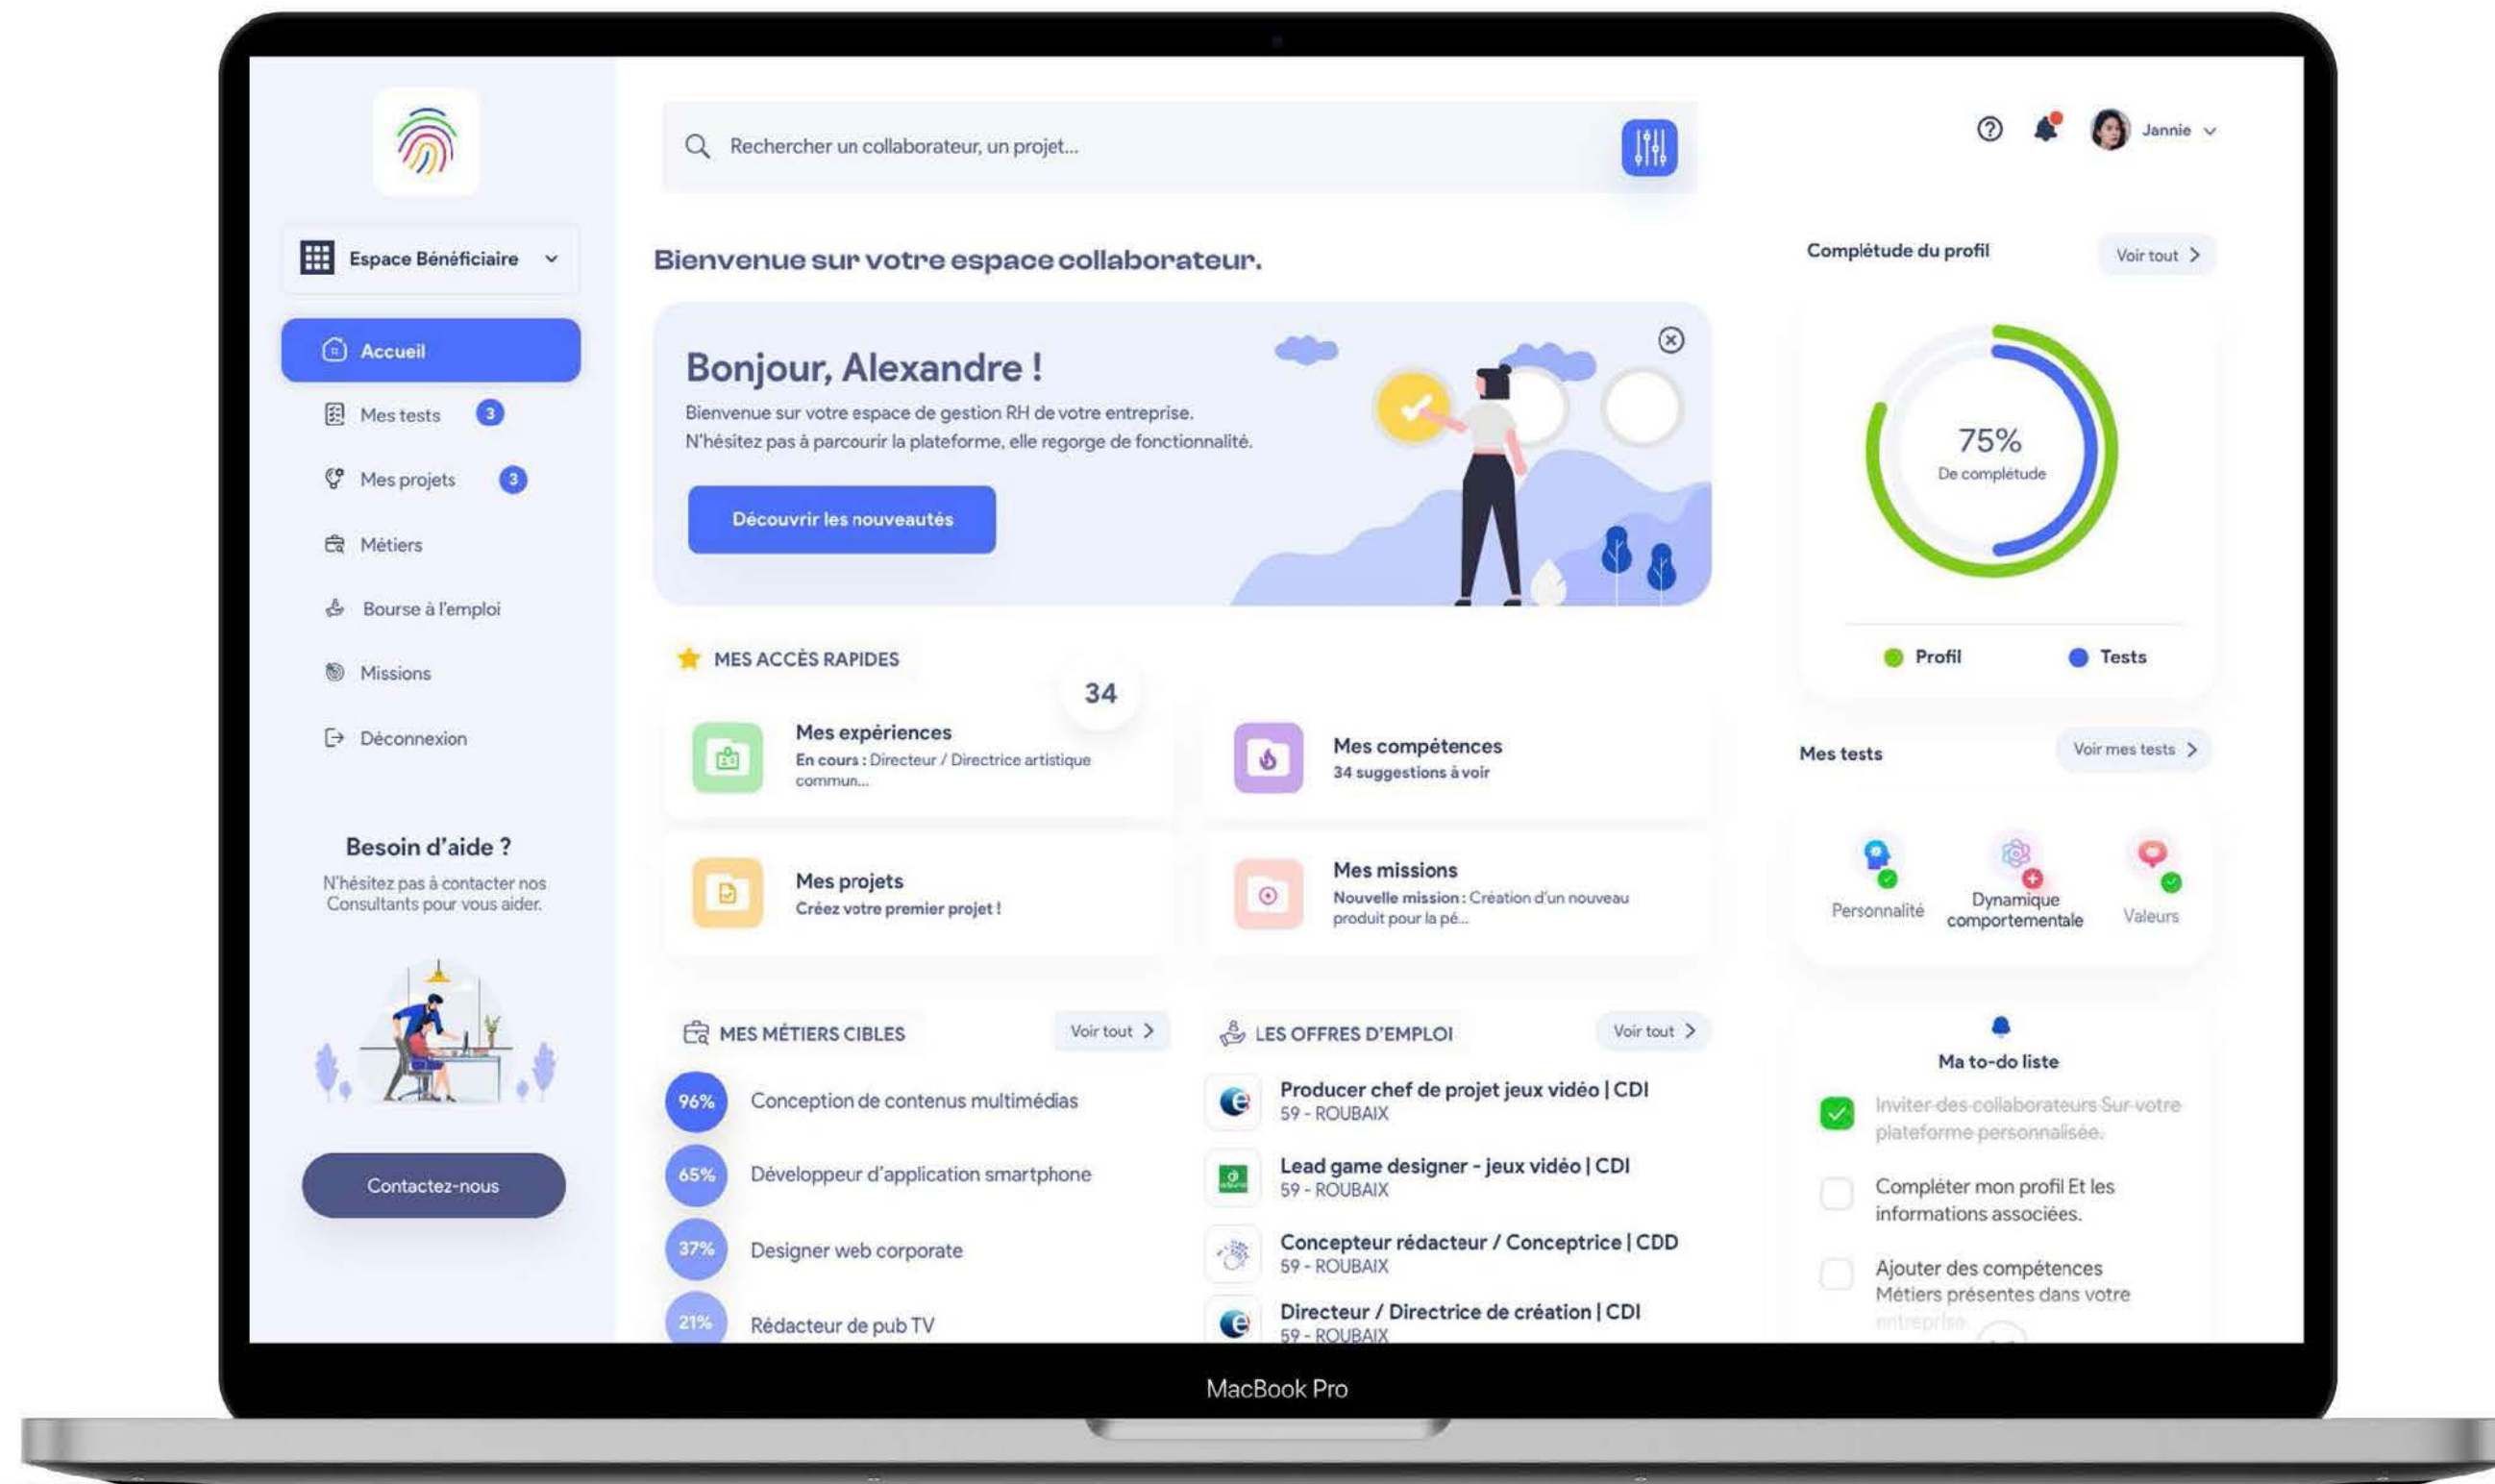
Espace Bénéficiaire

Accueil

Mes tests 3

Mes projets 3

Métiers

Bourse à l'emploi

Missions

Déconnexion

Besoin d'aide ?

N'hésitez pas à contacter nos Consultants pour vous aider.

Contactez-nous

Rechercher un collaborateur, un projet...

Jannie

Bienvenue sur votre espace collaborateur.

Bonjour, Alexandre !

Bienvenue sur votre espace de gestion RH de votre entreprise.
N'hésitez pas à parcourir la plateforme, elle regorge de fonctionnalité.

Découvrir les nouveautés

MES ACCÈS RAPIDES

34

Mes expériences
En cours : Directeur / Directrice artistique commun...

Mes compétences
34 suggestions à voir

Mes projets
Créez votre premier projet !

Mes missions
Nouvelle mission : Création d'un nouveau produit pour la pé...

MES MÉTIERS CIBLES Voir tout

96% Conception de contenus multimédias

65% Développeur d'application smartphone

37% Designer web corporate

21% Rédacteur de pub TV

LES OFFRES D'EMPLOI Voir tout

Producer chef de projet jeux vidéo | CDI
59 - ROUBAIX

Lead game designer - jeux vidéo | CDI
59 - ROUBAIX

Concepteur rédacteur / Conceptrice | CDD
59 - ROUBAIX

Directeur / Directrice de création | CDI
59 - ROUBAIX

Complétude du profil Voir tout

75%
De complétude

Profil Tests

Mes tests Voir mes tests

Personnalité Dynamique comportementale Valeurs

Ma to-do liste

Inviter des collaborateurs Sur votre plateforme personnalisée.

Compléter mon profil Et les informations associées.

Ajouter des compétences Métiers présentes dans votre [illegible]

MacBook Pro